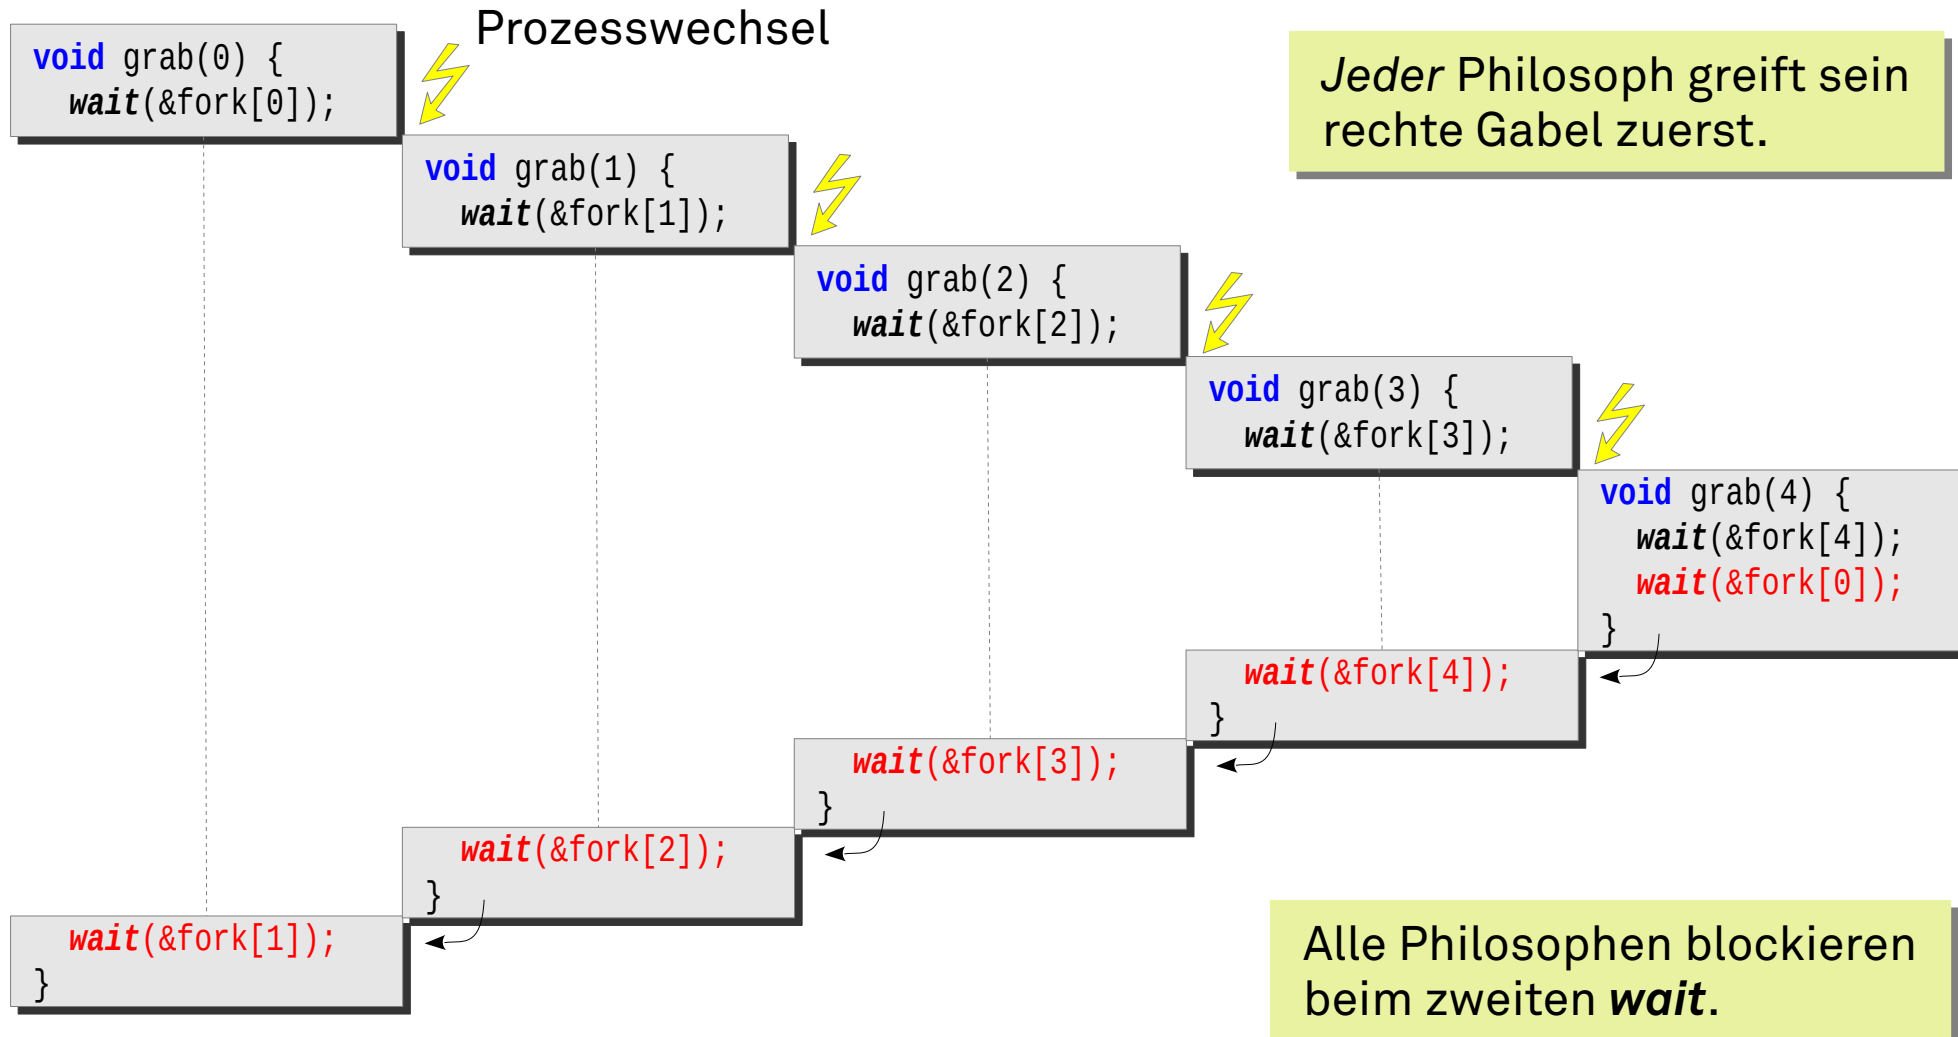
Prozesswechsel

Jeder Philosoph greift sein rechte Gabel zuerst.

void grab(0) {
  wait(&fork[0]);

void grab(1) {
  wait(&fork[1]);

void grab(2) {
  wait(&fork[2]);

void grab(3) {
  wait(&fork[3]);

void grab(4) {
  wait(&fork[4]);
  wait(&fork[0]);
}

  wait(&fork[4]);
}

  wait(&fork[3]);
}

  wait(&fork[2]);
}

  wait(&fork[1]);
}

Alle Philosophen blockieren beim zweiten wait.